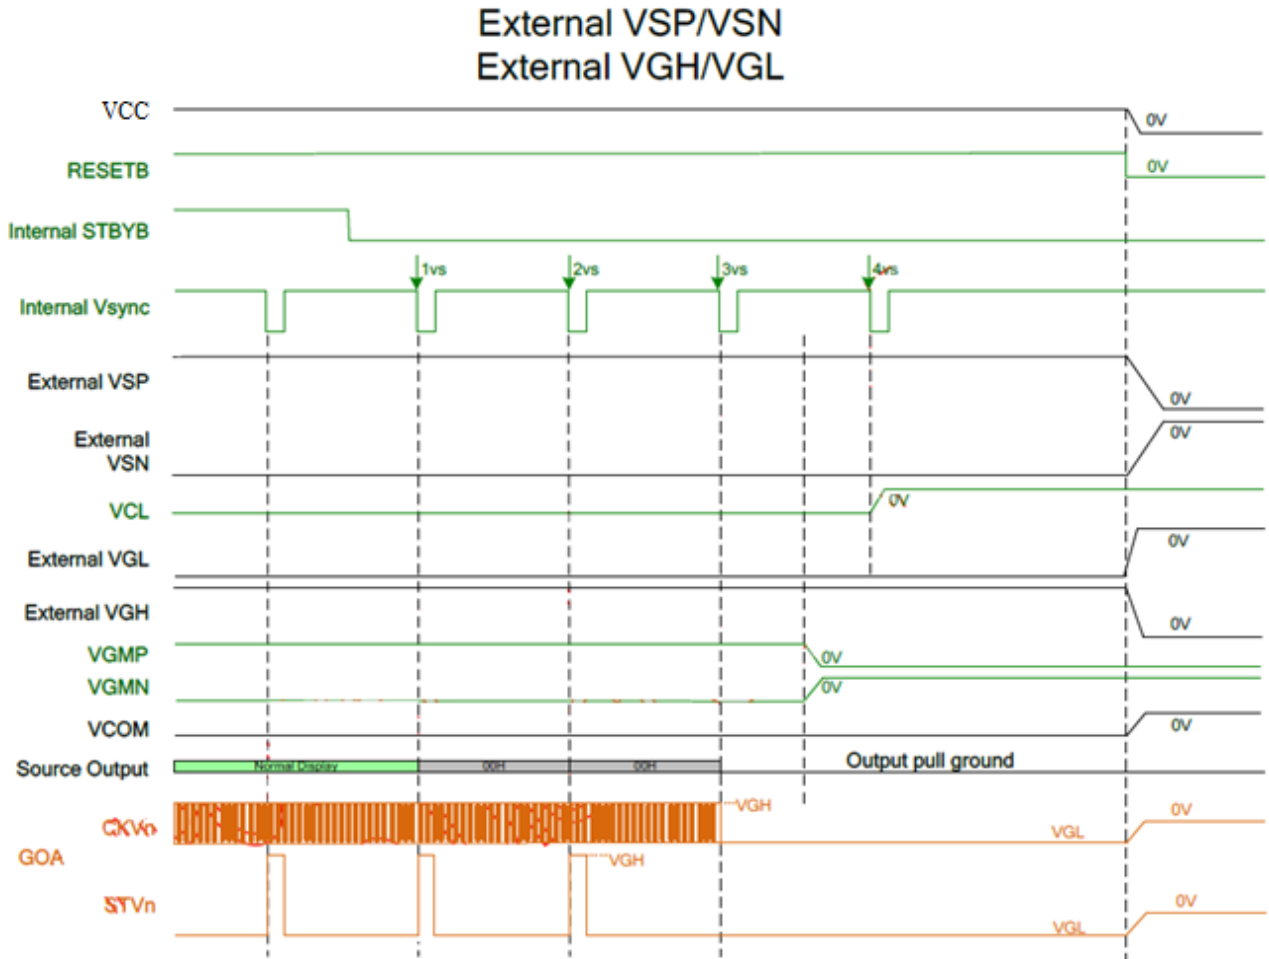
External VSP/VSN
External VGH/VGL

VCC
0V
RESETB
0V
Internal STBYB
1vs
2vs
3vs
4vs
Internal Vsync
External VSP
0V
External VSN
0V
VCL
0V
External VGL
0V
External VGH
0V
VGMP
0V
VGMN
0V
VCOM
0V
Source Output
Normal Display
00H
00H
Output pull ground
CKVn
VGH
0V
VGL
GOA
VGH
STVn
0V
VGL